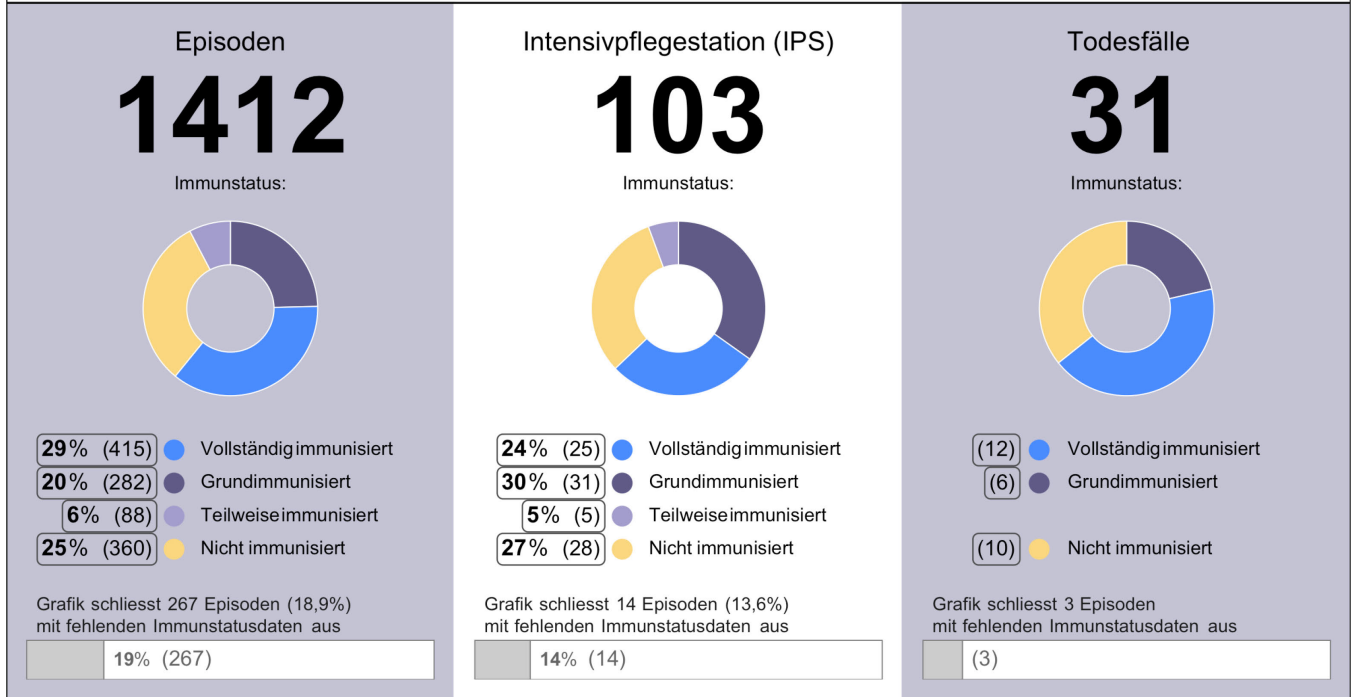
Episoden

1412

Immunstatus:

29% (415) Vollständig immunisiert
20% (282) Grundimmunisiert
6% (88) Teilweise immunisiert
25% (360) Nicht immunisiert

Grafik schliesst 267 Episoden (18,9%) mit fehlenden Immunstatusdaten aus

19% (267)

Intensivpflegestation (IPS)

103

Immunstatus:

24% (25) Vollständig immunisiert
30% (31) Grundimmunisiert
5% (5) Teilweise immunisiert
27% (28) Nicht immunisiert

Grafik schliesst 14 Episoden (13,6%) mit fehlenden Immunstatusdaten aus

14% (14)

Todesfälle

31

Immunstatus:

(12) Vollständig immunisiert
(6) Grundimmunisiert
(10) Nicht immunisiert

Grafik schliesst 3 Episoden mit fehlenden Immunstatusdaten aus

(3)